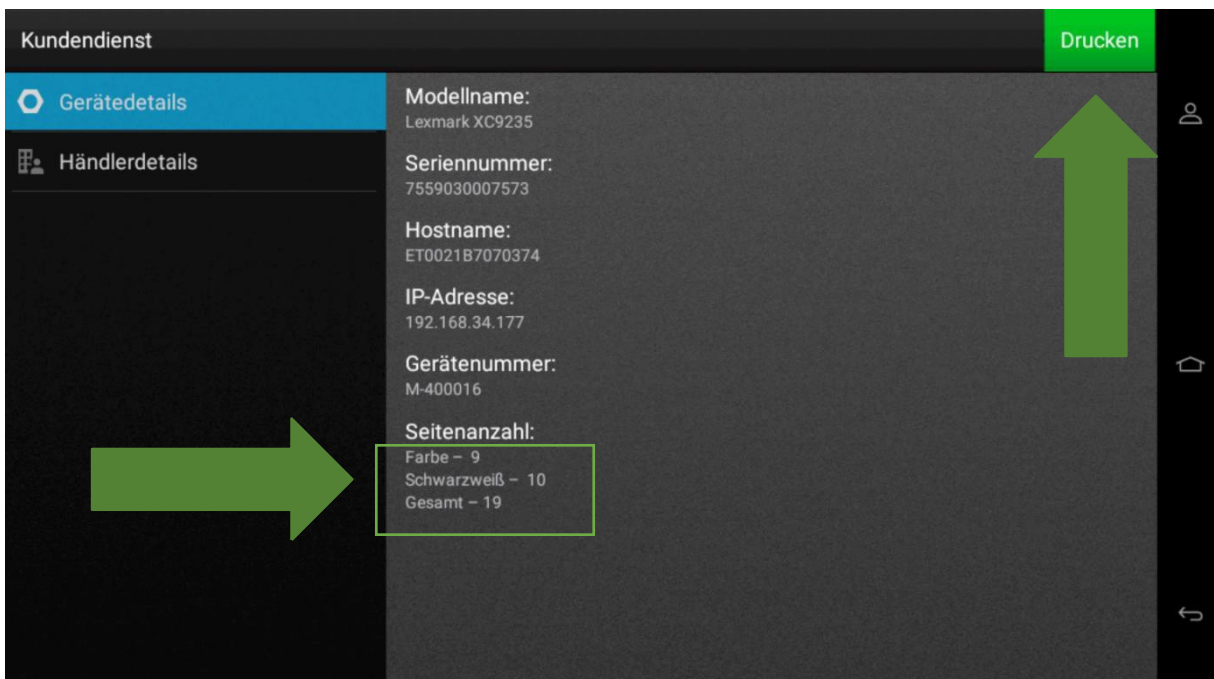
Kundendienst

Drucken

Gerätedetails

Händlerdetails

Modellname:
Lexmark XC9235

Seriennummer:
7559030007573

Hostname:
ET0021B7070374

IP-Adresse:
192.168.34.177

Gerätenummer:
M-400016

Seitenanzahl:
Farbe – 9
Schwarzweiß – 10
Gesamt – 19